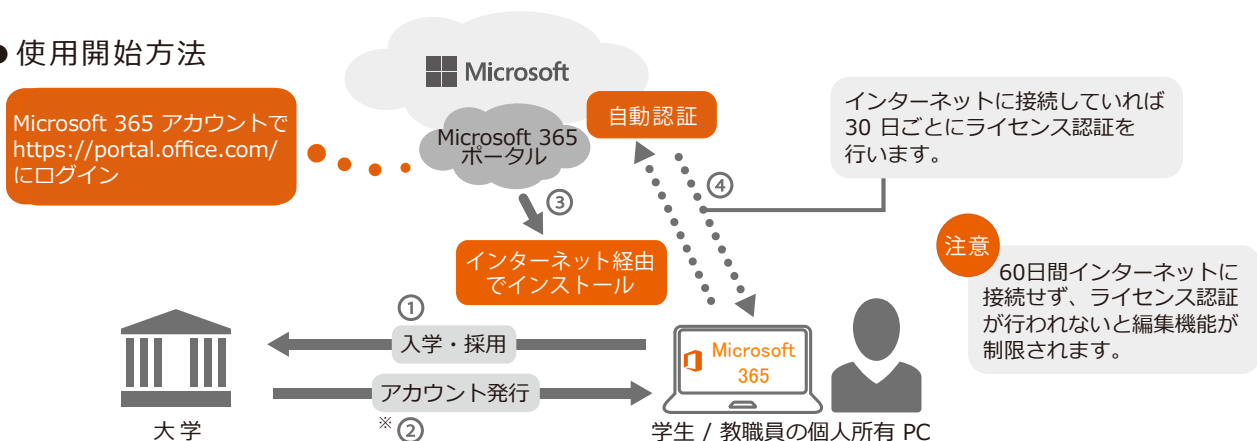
● 使用開始方法

Microsoft

Microsoft 365 アカウントで https://portal.office.com/ にログイン

Microsoft 365 ポータル

自動認証

インターネットに接続していれば 30 日ごとにライセンス認証を行います。

③

④

インターネット経由でインストール

注意

60日間インターネットに接続せず、ライセンス認証が行われないと編集機能が制限されます。

①

入学・採用

アカウント発行

※ ②

Microsoft 365

大 学

学生 / 教職員の個人所有 PC